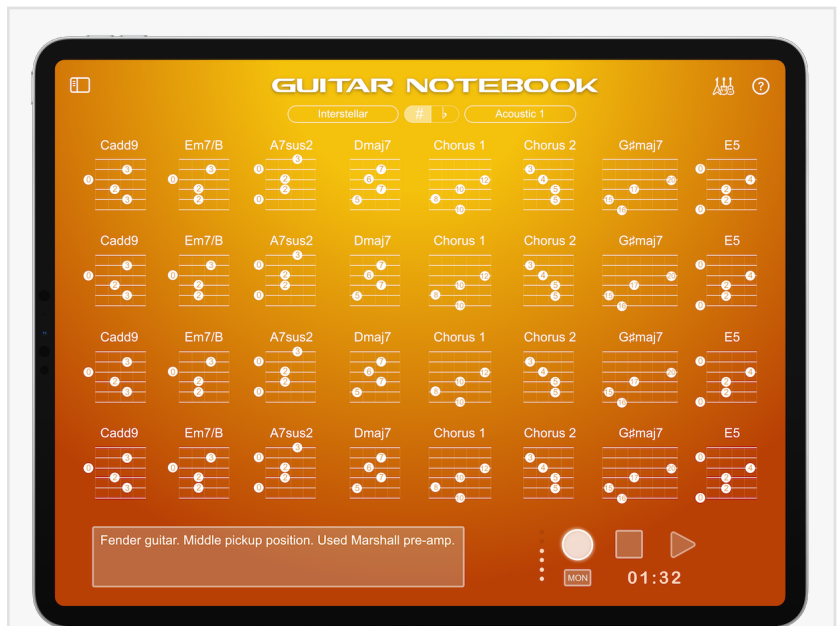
GUITAR NOTEBOOK

Interstellar | # | ♭ | Acoustic 1

Cadd9 Em7/B A7sus2 Dmaj7 Chorus 1 Chorus 2 G♯maj7 E5

Cadd9 Em7/B A7sus2 Dmaj7 Chorus 1 Chorus 2 G♯maj7 E5

Cadd9 Em7/B A7sus2 Dmaj7 Chorus 1 Chorus 2 G♯maj7 E5

Cadd9 Em7/B A7sus2 Dmaj7 Chorus 1 Chorus 2 G♯maj7 E5

Fender guitar. Middle pickup position. Used Marshall pre-amp.

MON

01:32